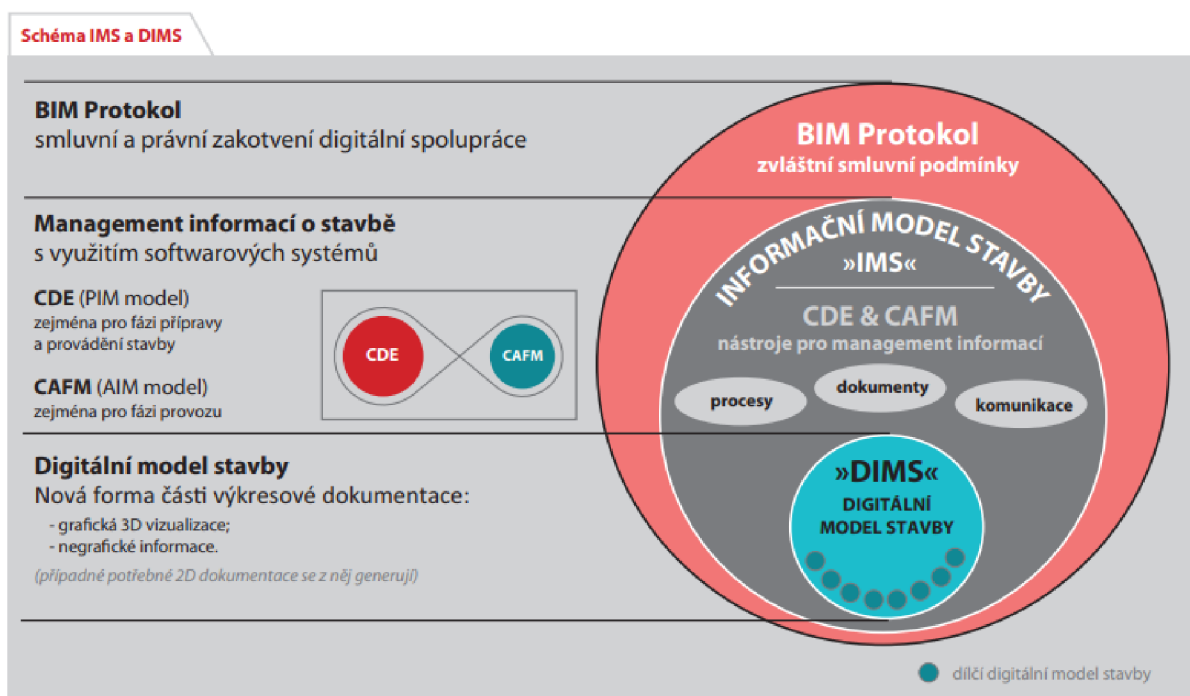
Schéma IMS a DIMS

BIM Protokol
smluvní a právní zakotvení digitální spolupráce

Management informací o stavbě
s využitím softwarových systémů

CDE (PIM model)
zejména pro fázi přípravy a provádění stavby

CAFM (AIM model)
zejména pro fázi provozu

CDE

CAFM

Digitální model stavby
Nová forma části výkresové dokumentace:
- grafická 3D vizualizace;
- negrafické informace.
(případné potřebné 2D dokumentace se z něj generují)

BIM Protokol
zvláštní smluvní podmínky

INFORMAČNÍ MODEL STAVBY
»IMS«

CDE & CAFM
nástroje pro management informací

procesy

dokumenty

komunikace

»DIMS«
DIGITÁLNÍ MODEL STAVBY

dílčí digitální model stavby